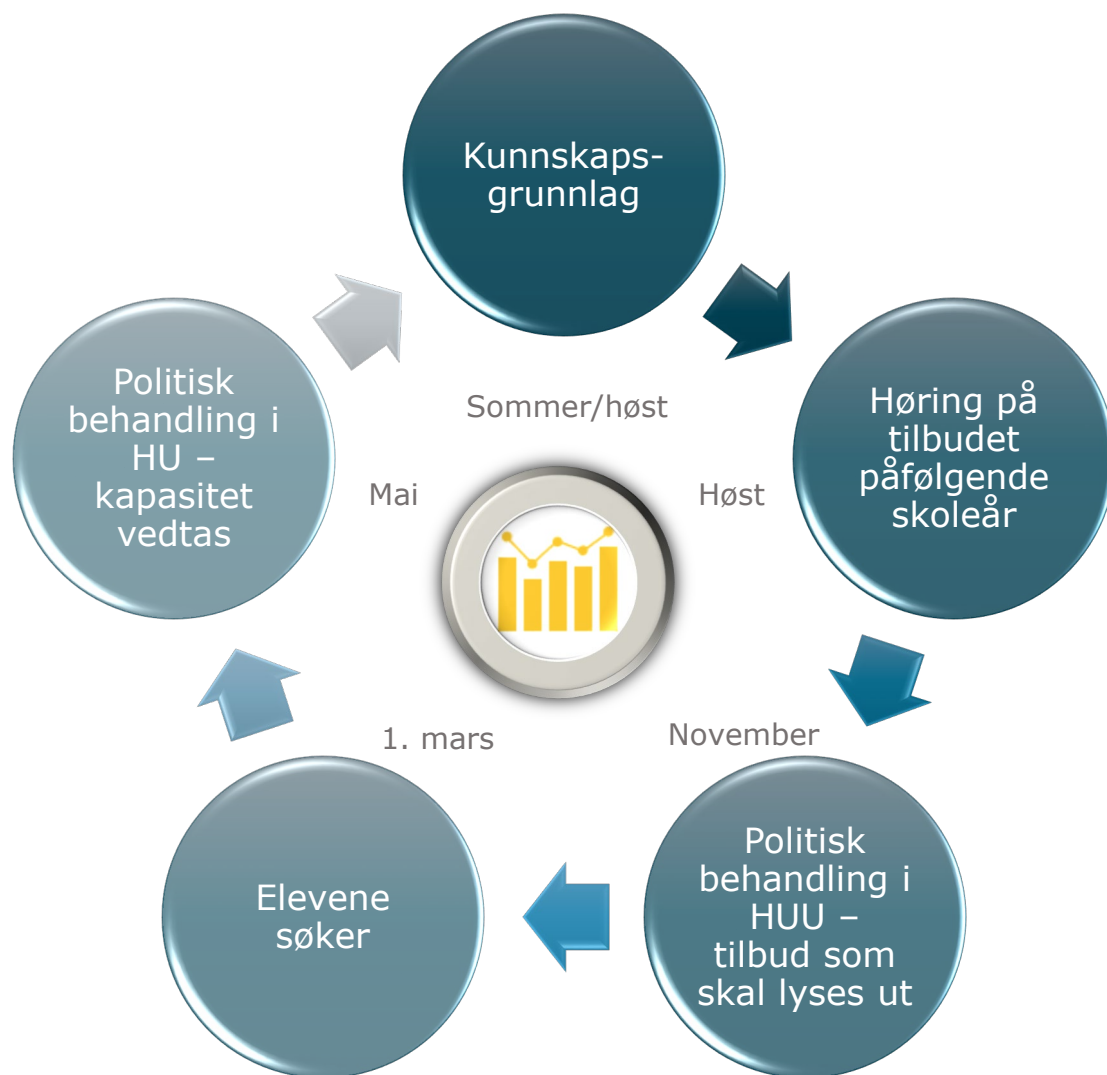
Kunnskaps-grunnlag

Høring på tilbudet påfølgende skoleår

Politisk behandling i HUU – tilbud som skal lyses ut

Elevene søker

Politisk behandling i HU – kapasitet vedtas

Sommer/høst

Høst

November

1. mars

Mai